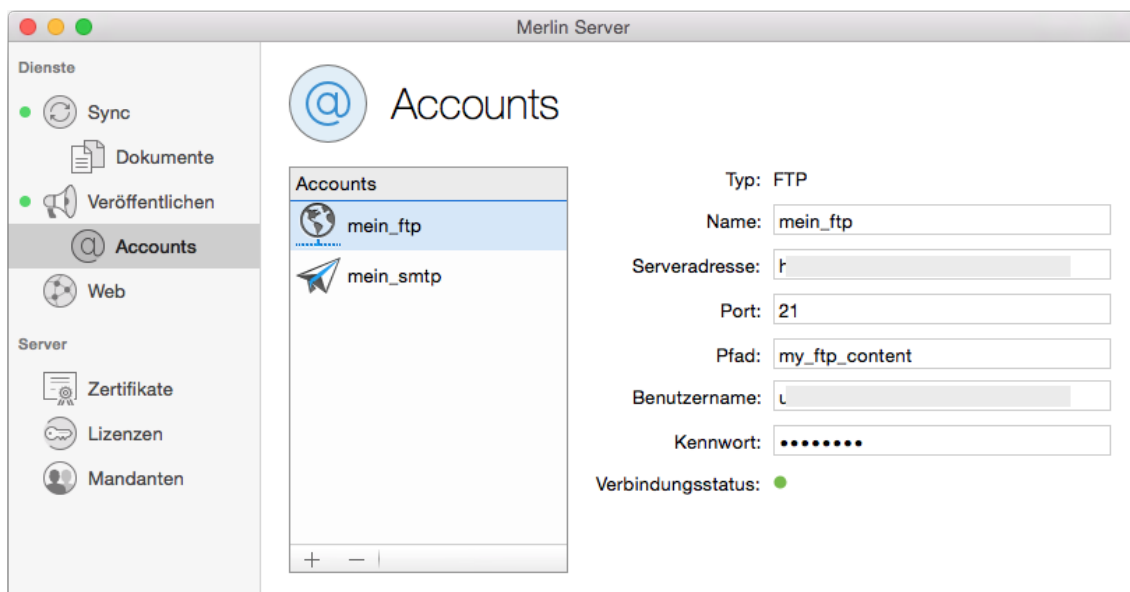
Merlin Server

Dienste

Sync

Dokumente

Veröffentlichen

Accounts

Web

Server

Zertifikate

Lizenzen

Mandanten

Accounts

Accounts

mein_ftp

mein_smtp

+ −

Typ: FTP

Name: mein_ftp

Serveradresse: h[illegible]

Port: 21

Pfad: my_ftp_content

Benutzername: u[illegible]

Kennwort: ••••••••

Verbindungsstatus: